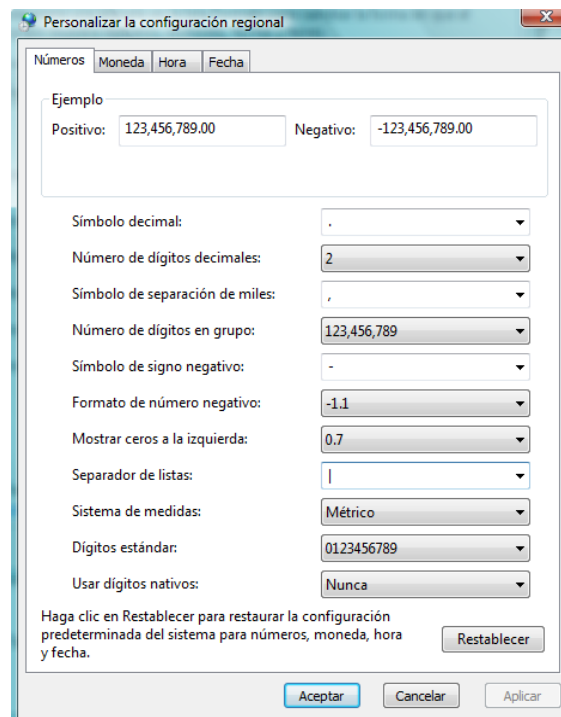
Personalizar la configuración regional

Números | Moneda | Hora | Fecha

Ejemplo
Positivo: 123,456,789.00 Negativo: -123,456,789.00

Símbolo decimal: .
Número de dígitos decimales: 2
Símbolo de separación de miles: ,
Número de dígitos en grupo: 123,456,789
Símbolo de signo negativo: -
Formato de número negativo: -1.1
Mostrar ceros a la izquierda: 0.7
Separador de listas: |
Sistema de medidas: Métrico
Dígitos estándar: 0123456789
Usar dígitos nativos: Nunca

Haga clic en Restablecer para restaurar la configuración predeterminada del sistema para números, moneda, hora y fecha.

Restablecer

Aceptar Cancelar Aplicar